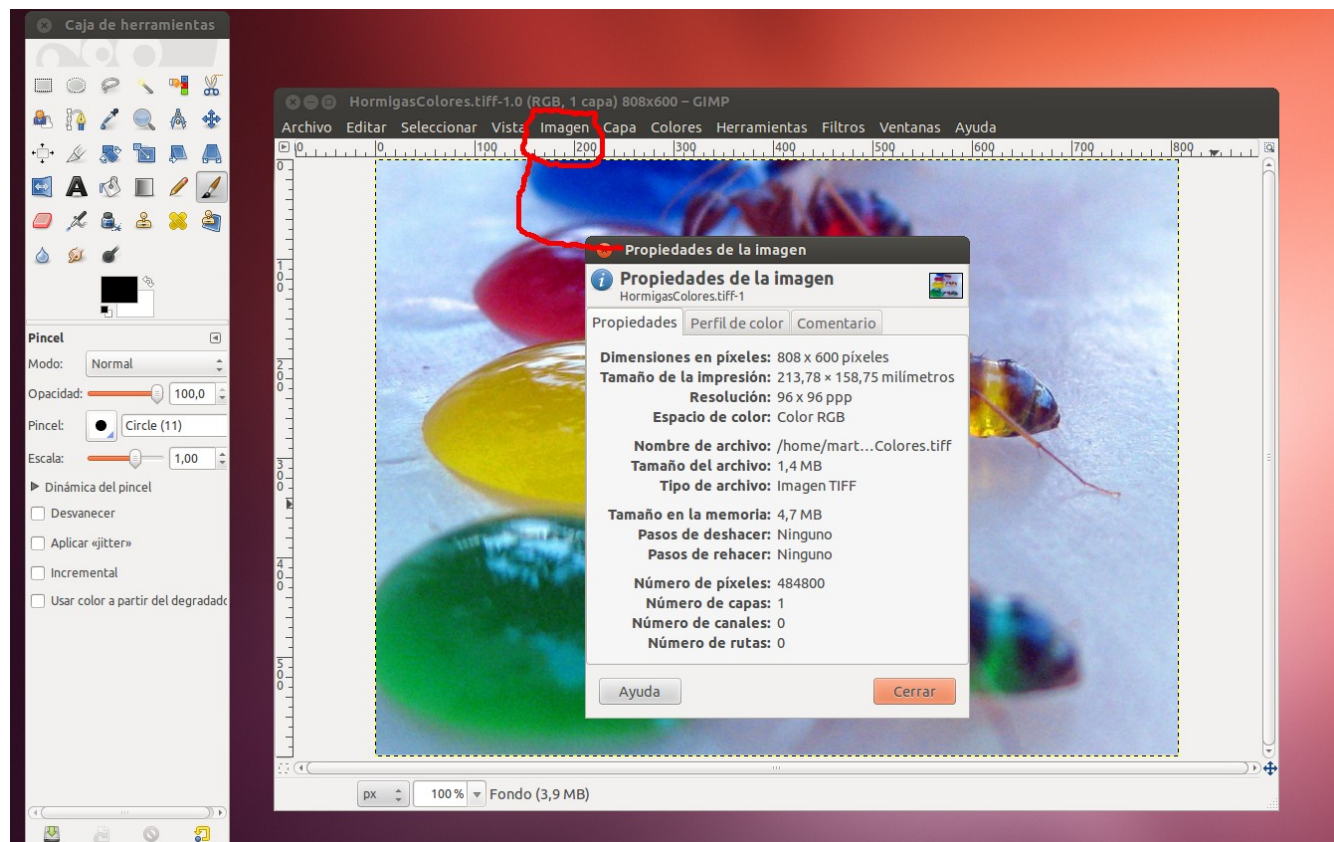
Caja de herramientas

Pincel
Modo: Normal
Opacidad: 100,0
Pincel: Circle (11)
Escala: 1,00
Dinámica del pincel
Desvanecer
Aplicar «jitter»
Incremental
Usar color a partir del degradado

HormigasColores.tiff-1.0 (RGB, 1 capa) 808x600 – GIMP
Archivo Editar Seleccionar Vista Imagen Capa Colores Herramientas Filtros Ventanas Ayuda
0 100 200 300 400 500 600 700 800
100 200 300 400 500

Propiedades de la imagen
Propiedades de la imagen
HormigasColores.tiff-1
Propiedades Perfil de color Comentario

Dimensiones en píxeles: 808 x 600 píxeles
Tamaño de la impresión: 213,78 × 158,75 milímetros
Resolución: 96 x 96 ppp
Espacio de color: Color RGB

Nombre de archivo: /home/mart…Colores.tiff
Tamaño del archivo: 1,4 MB
Tipo de archivo: Imagen TIFF

Tamaño en la memoria: 4,7 MB
Pasos de deshacer: Ninguno
Pasos de rehacer: Ninguno

Número de píxeles: 484800
Número de capas: 1
Número de canales: 0
Número de rutas: 0

Ayuda Cerrar

px 100 % Fondo (3,9 MB)